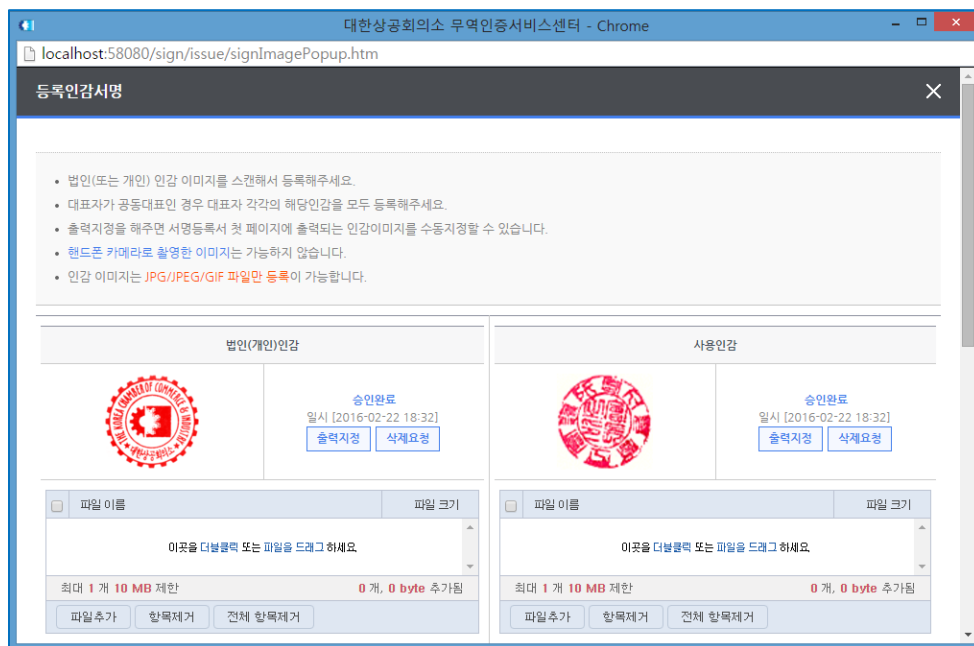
대한상공회의소 무역인증서비스센터 - Chrome

localhost:58080/sign/issue/signImagePopup.htm

등록인감서명

- 법인(또는 개인) 인감 이미지를 스캔해서 등록해주세요.
- 대표자가 공동대표인 경우 대표자 각각의 해당인감을 모두 등록해주세요.
- 출력지정을 해주면 서명등록서 첫 페이지에 출력되는 인감이미지를 수동지정할 수 있습니다.
- 핸드폰 카메라로 촬영한 이미지는 가능하지 않습니다.
- 인감 이미지는 JPG/JPEG/GIF 파일만 등록이 가능합니다.

법인(개인)인감

THE KOREA CHAMBER OF COMMERCE & INDUSTRY 대한상공회의소

승인완료
일시 [2016-02-22 18:32]
출력지정 삭제요청

| 파일 이름 | 파일 크기 |
|---|---|

이곳을 더블클릭 또는 파일을 드래그 하세요.

최대 1 개 10 MB 제한 0 개, 0 byte 추가됨

파일추가 항목제거 전체 항목제거

사용인감

승인완료
일시 [2016-02-22 18:32]
출력지정 삭제요청

| 파일 이름 | 파일 크기 |
|---|---|

이곳을 더블클릭 또는 파일을 드래그 하세요.

최대 1 개 10 MB 제한 0 개, 0 byte 추가됨

파일추가 항목제거 전체 항목제거